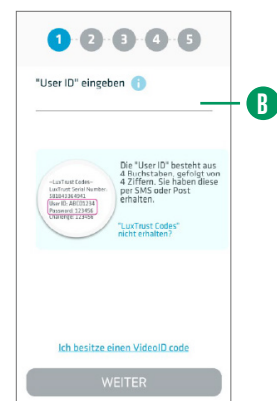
1 2 3 4 5

"User ID" eingeben i

B

~LuxTrust Codes~
LuxTrust Serial Number:
382041364941
User ID: ABCD1234
Password: 123456
Challenge: 123456

Die "User ID" besteht aus 4 Buchstaben, gefolgt von 4 Ziffern. Sie haben diese per SMS oder Post erhalten.

"LuxTrust Codes" nicht erhalten?

Ich besitze einen VideoID code

WEITER